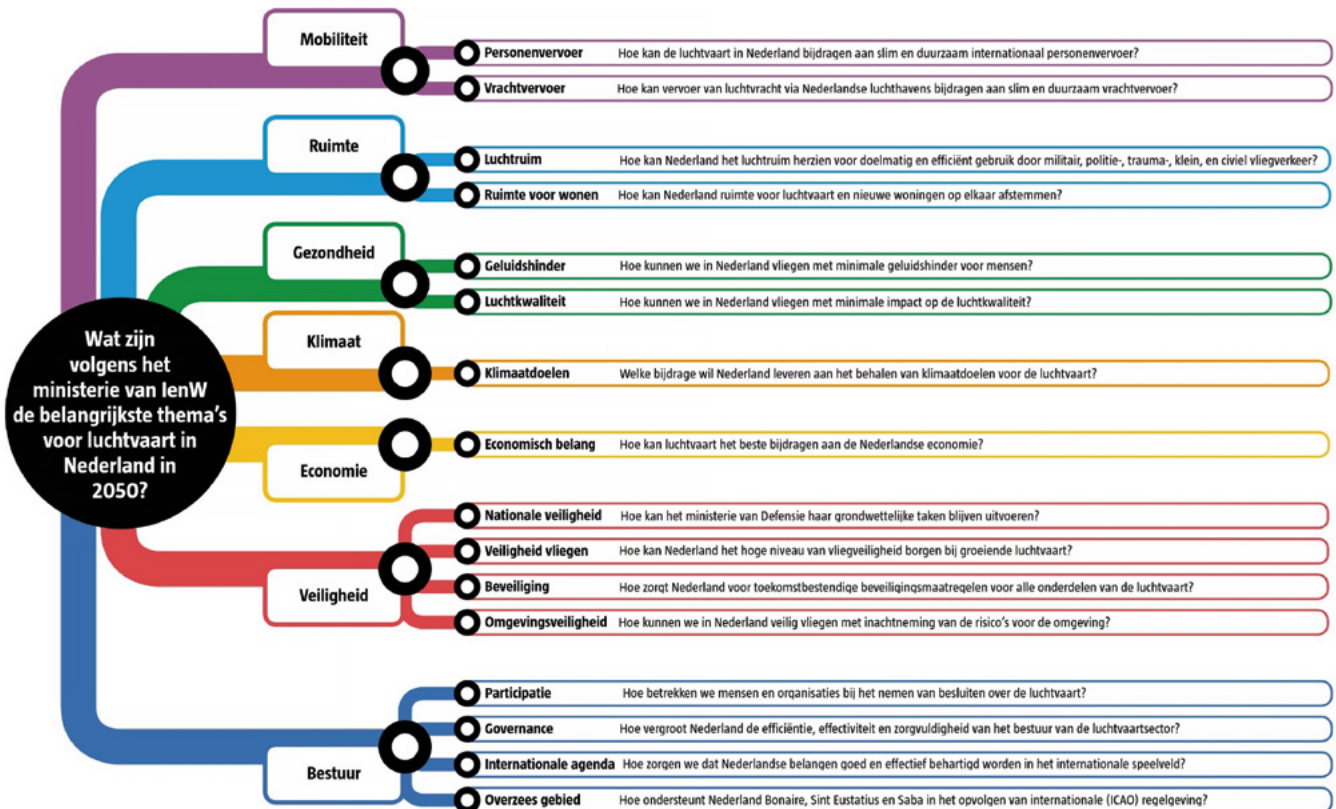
Wat zijn volgens het ministerie van IenW de belangrijkste thema's voor luchtvaart in Nederland in 2050?

Mobiliteit

Personenvervoer Hoe kan de luchtvaart in Nederland bijdragen aan slim en duurzaam internationaal personenvervoer?

Vrachtvervoer Hoe kan vervoer van luchtvracht via Nederlandse luchthavens bijdragen aan slim en duurzaam vrachtvervoer?

Ruimte

Luchtruim Hoe kan Nederland het luchtruim herzien voor doelmatig en efficiënt gebruik door militair, politie-, trauma-, klein, en civiel vliegverkeer?

Ruimte voor wonen Hoe kan Nederland ruimte voor luchtvaart en nieuwe woningen op elkaar afstemmen?

Gezondheid

Geluidshinder Hoe kunnen we in Nederland vliegen met minimale geluidshinder voor mensen?

Luchtkwaliteit Hoe kunnen we in Nederland vliegen met minimale impact op de luchtkwaliteit?

Klimaat

Klimaatdoelen Welke bijdrage wil Nederland leveren aan het behalen van klimaatdoelen voor de luchtvaart?

Economie

Economisch belang Hoe kan luchtvaart het beste bijdragen aan de Nederlandse economie?

Veiligheid

Nationale veiligheid Hoe kan het ministerie van Defensie haar grondwettelijke taken blijven uitvoeren?

Veiligheid vliegen Hoe kan Nederland het hoge niveau van vliegveiligheid borgen bij groeiende luchtvaart?

Beveiliging Hoe zorgt Nederland voor toekomstbestendige beveiligingsmaatregelen voor alle onderdelen van de luchtvaart?

Omgevingsveiligheid Hoe kunnen we in Nederland veilig vliegen met inachtneming van de risico's voor de omgeving?

Bestuur

Participatie Hoe betrekken we mensen en organisaties bij het nemen van besluiten over de luchtvaart?

Governance Hoe vergroot Nederland de efficiëntie, effectiviteit en zorgvuldigheid van het bestuur van de luchtvaartsector?

Internationale agenda Hoe zorgen we dat Nederlandse belangen goed en effectief behartigd worden in het internationale speelveld?

Overzees gebied Hoe ondersteunt Nederland Bonaire, Sint Eustatius en Saba in het opvolgen van internationale (ICAO) regelgeving?